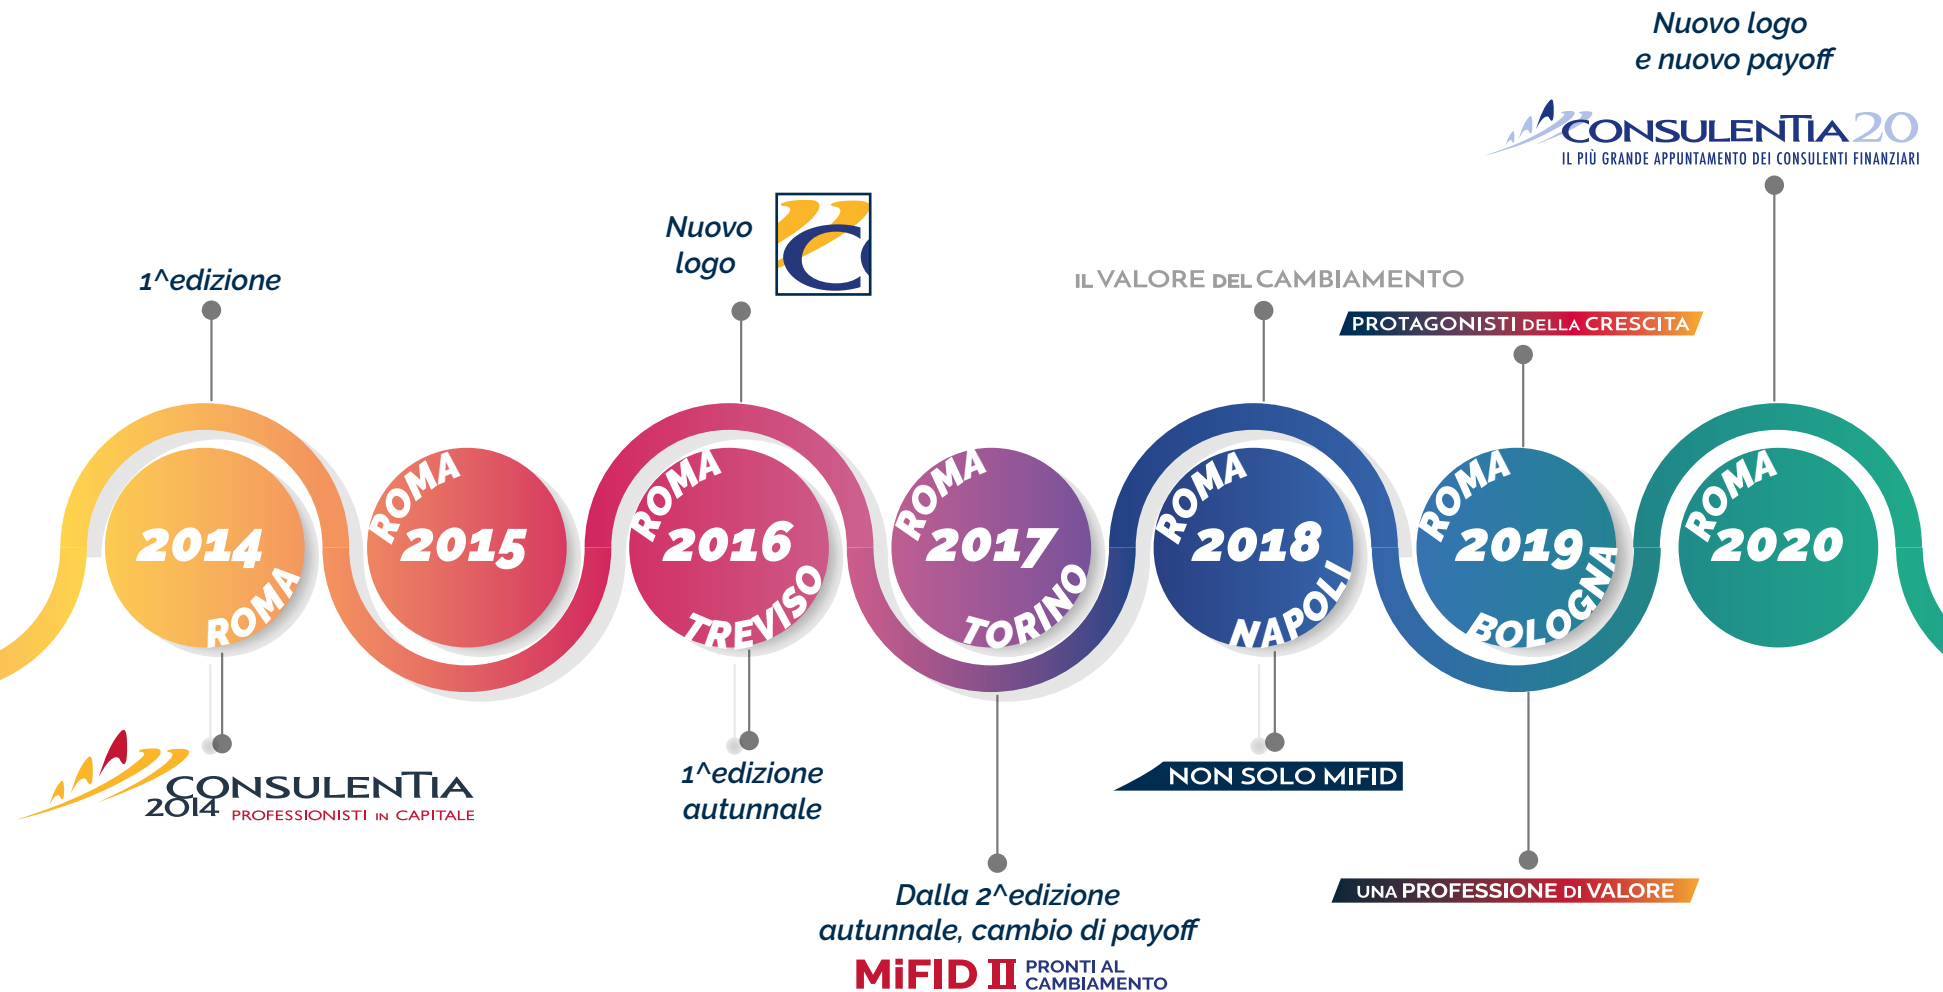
Nuovo logo
e nuovo payoff

CONSULENTIA 20
IL PIÙ GRANDE APPUNTAMENTO DEI CONSULENTI FINANZIARI

1^edizione

Nuovo logo

IL VALORE DEL CAMBIAMENTO

PROTAGONISTI DELLA CRESCITA

2014 ROMA

ROMA 2015

ROMA 2016 TREVISO

ROMA 2017 TORINO

ROMA 2018 NAPOLI

ROMA 2019 BOLOGNA

ROMA 2020

CONSULENTIA 2014 PROFESSIONISTI IN CAPITALE

1^edizione autunnale

NON SOLO MIFID

Dalla 2^edizione autunnale, cambio di payoff

MiFID II PRONTI AL CAMBIAMENTO

UNA PROFESSIONE DI VALORE